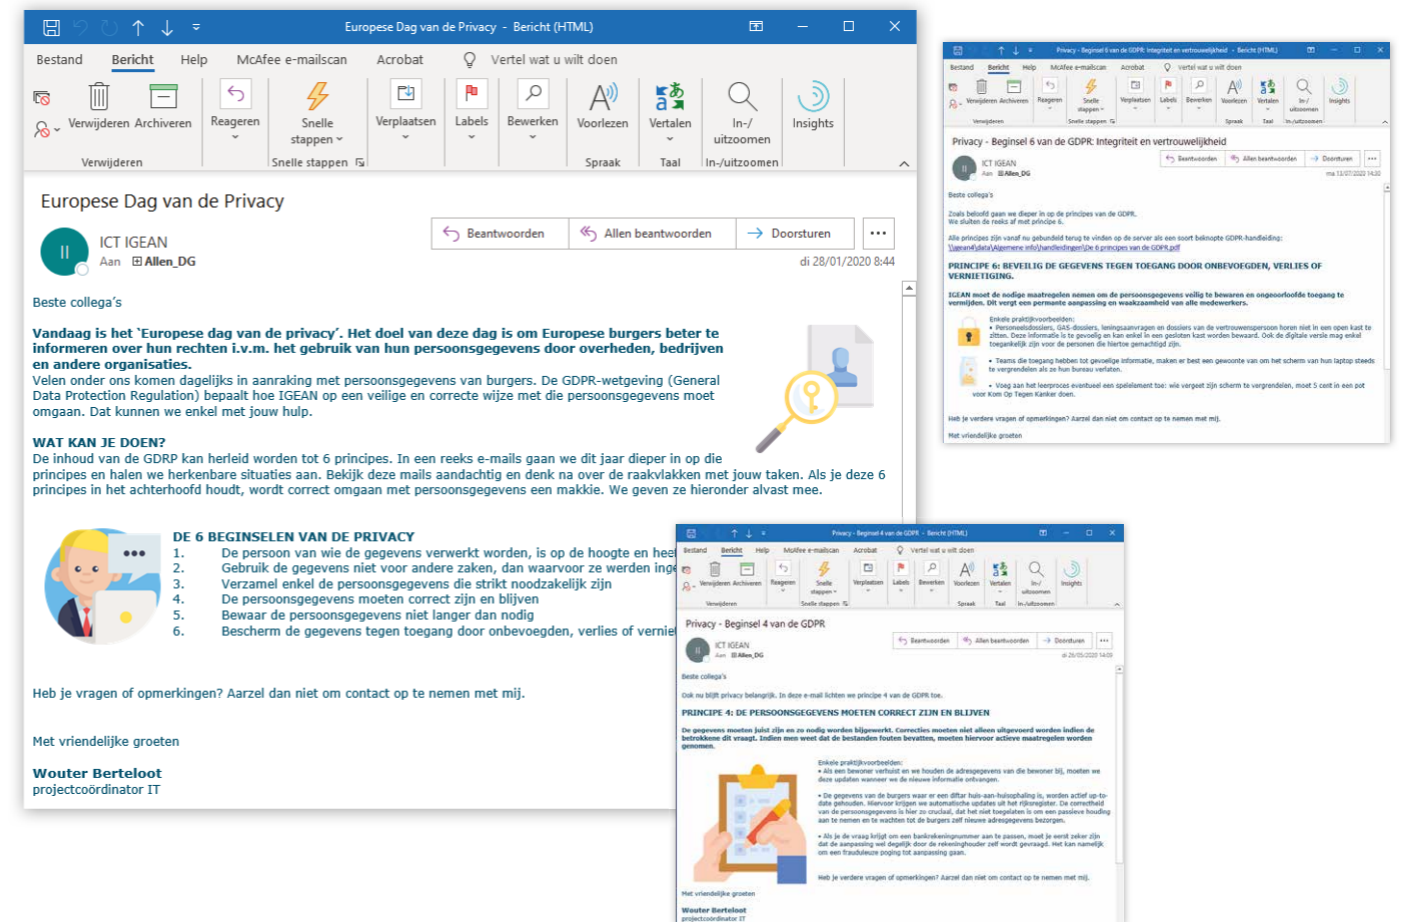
Europese Dag van de Privacy - Bericht (HTML)

Bestand Bericht Help McAfee e-mailscan Acrobat Vertel wat u wilt doen

Verwijderen Archiveren Reageren Snelle stappen Verplaatsen Labels Bewerken Voorlezen Vertalen In-/uitzoomen Insights

Verwijderen Snelle stappen Spraak Taal In-/uitzoomen

Europese Dag van de Privacy

ICT IGEAN
Aan Allen_DG

Beantwoorden Allen beantwoorden Doorsturen ...

di 28/01/2020 8:44

Beste collega's

**Vandaag is het `Europese dag van de privacy'. Het doel van deze dag is om Europese burgers beter te informeren over hun rechten i.v.m. het gebruik van hun persoonsgegevens door overheden, bedrijven en andere organisaties.**
Velen onder ons komen dagelijks in aanraking met persoonsgegevens van burgers. De GDPR-wetgeving (General Data Protection Regulation) bepaalt hoe IGEAN op een veilige en correcte wijze met die persoonsgegevens moet omgaan. Dat kunnen we enkel met jouw hulp.

**WAT KAN JE DOEN?**
De inhoud van de GDRP kan herleid worden tot 6 principes. In een reeks e-mails gaan we dit jaar dieper in op die principes en halen we herkenbare situaties aan. Bekijk deze mails aandachtig en denk na over de raakvlakken met jouw taken. Als je deze 6 principes in het achterhoofd houdt, wordt correct omgaan met persoonsgegevens een makkie. We geven ze hieronder alvast mee.

**DE 6 BEGINSELEN VAN DE PRIVACY**
1. De persoon van wie de gegevens verwerkt worden, is op de hoogte en hee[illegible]
2. Gebruik de gegevens niet voor andere zaken, dan waarvoor ze werden inge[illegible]
3. Verzamel enkel de gegevens die strikt noodzakelijk zijn
4. De persoonsgegevens moeten correct zijn en blijven
5. Bewaar de persoonsgegevens niet langer dan nodig
6. Bescherm de gegevens tegen toegang door onbevoegden, verlies of vernie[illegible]

Heb je vragen of opmerkingen? Aarzel dan niet om contact op te nemen met mij.

Met vriendelijke groeten

**Wouter Berteloot**
projectcoördinator IT

Privacy - Beginsel 6 van de GDPR: Integriteit en vertrouwelijkheid - Bericht (HTML)

Privacy - Beginsel 6 van de GDPR: Integriteit en vertrouwelijkheid

ICT IGEAN
Aan Allen_DG

Beantwoorden Allen beantwoorden Doorsturen

ma 13/07/2020 14:30

Beste collega's

Zoals beloofd gaan we dieper in op de principes van de GDPR.
We sluiten de reeks af met principe 6.

Alle principes zijn vanaf nu gebundeld terug te vinden op de server als een soort beknopte GDPR-handleiding:
\\igean4\data\Algemene info\handleidingen\De 6 principes van de GDPR.pdf

PRINCIPE 6: BEVEILIG DE GEGEVENS TEGEN TOEGANG DOOR ONBEVOEGDEN, VERLIES OF VERNIETIGING.

IGEAN moet de nodige maatregelen nemen om de persoonsgegevens veilig te bewaren en ongeoorloofde toegang te vermijden. Dit vergt een permante aanpassing en waakzaamheid van alle medewerkers.

Enkele praktijkvoorbeelden:
• Personeelsdossiers, GAS-dossiers, leningsaanvragen en dossiers van de vertrouwenspersoon horen niet in een open kast te zitten. Deze informatie is te gevoelig en kan enkel in een gesloten kast worden bewaard. Ook de sleutels van deze toegankelijk zijn voor de personen die hiertoe gemachtigd zijn.
• Teams die toegang hebben tot gevoelige informatie, maken er best een gewoonte van om het scherm van hun laptop steeds te vergrendelen als ze hun bureau verlaten.
• Voeg aan het leerproces eventueel een spelelement toe: wie vergeet zijn scherm te vergrendelen, moet 5 cent in een pot voor Kom Op Tegen Kanker doen.

Heb je verdere vragen of opmerkingen? Aarzel dan niet om contact op te nemen met mij.

Met vriendelijke groeten

Privacy - Beginsel 4 van de GDPR - Bericht (HTML)

Privacy - Beginsel 4 van de GDPR

ICT IGEAN
Aan Allen_DG

Beantwoorden Allen beantwoorden Doorsturen

di 26/05/2020 14:03

Beste collega's

Ook nu blijft privacy belangrijk. In deze e-mail lichten we principe 4 van de GDPR toe.

PRINCIPE 4: DE PERSOONSGEGEVENS MOETEN CORRECT ZIJN EN BLIJVEN

De gegevens moeten juist zijn en zo nodig worden bijgewerkt. Correcties moeten niet alleen uitgevoerd worden indien de betrokkene dit vraagt. Indien men weet dat de bestanden fouten bevatten, moeten hiervoor actieve maatregelen worden genomen.

Enkele praktijkvoorbeelden:
• Als een bewoner verhuist en we houden de adresgegevens van de bewoner bij, moeten we deze updaten wanneer we de nieuwe informatie ontvangen.
• De gegevens van de burgers waar er een diftar huis-aan-huisophaling is, worden actief up-to-date gehouden. Hiervoor krijgen we automatische updates uit het rijksregister. De correctheid van de persoonsgegevens is hier zo cruciaal, dat het niet toegelaten is om een passieve houding aan te nemen en te wachten tot de burgers zelf nieuwe adresgegevens bezorgen.
• Als je de vraag krijgt om een bankrekeningnummer aan te passen, moet je eerst zeker zijn dat de aanpassing wel degelijk door de rekeninghouder zelf wordt gevraagd. Met kan namelijk om een frauduleuze poging tot aanpassing gaan.

Heb je verdere vragen of opmerkingen? Aarzel dan niet om contact op te nemen met mij.

Met vriendelijke groeten

Wouter Berteloot
projectcoördinator IT